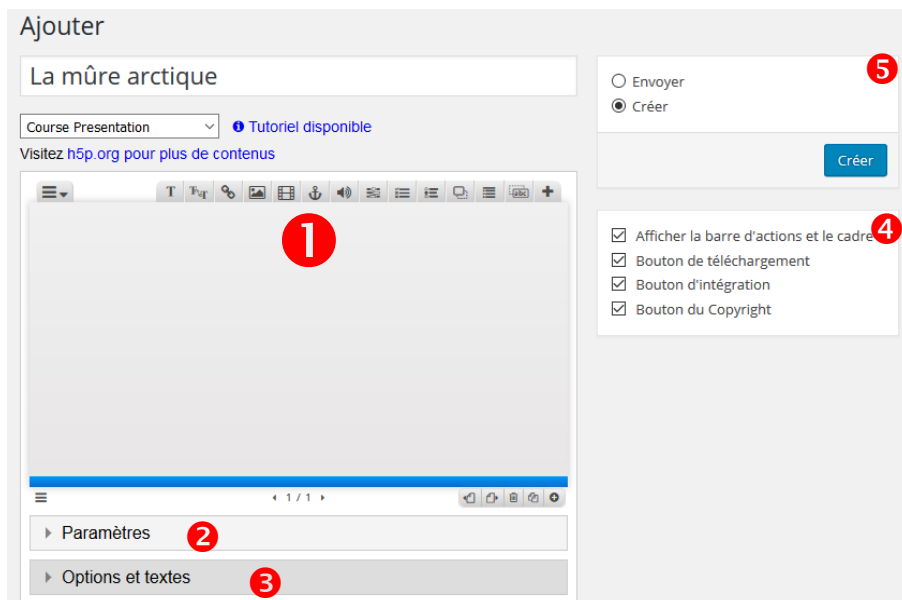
Ajouter

La mûre arctique

Course Presentation

Tutoriel disponible

Visitez h5p.org pour plus de contenus

1

1 / 1

Paramètres 2

Options et textes 3

Envoyer

Créer

5

Créer

Afficher la barre d'actions et le cadre 4

Bouton de téléchargement

Bouton d'intégration

Bouton du Copyright